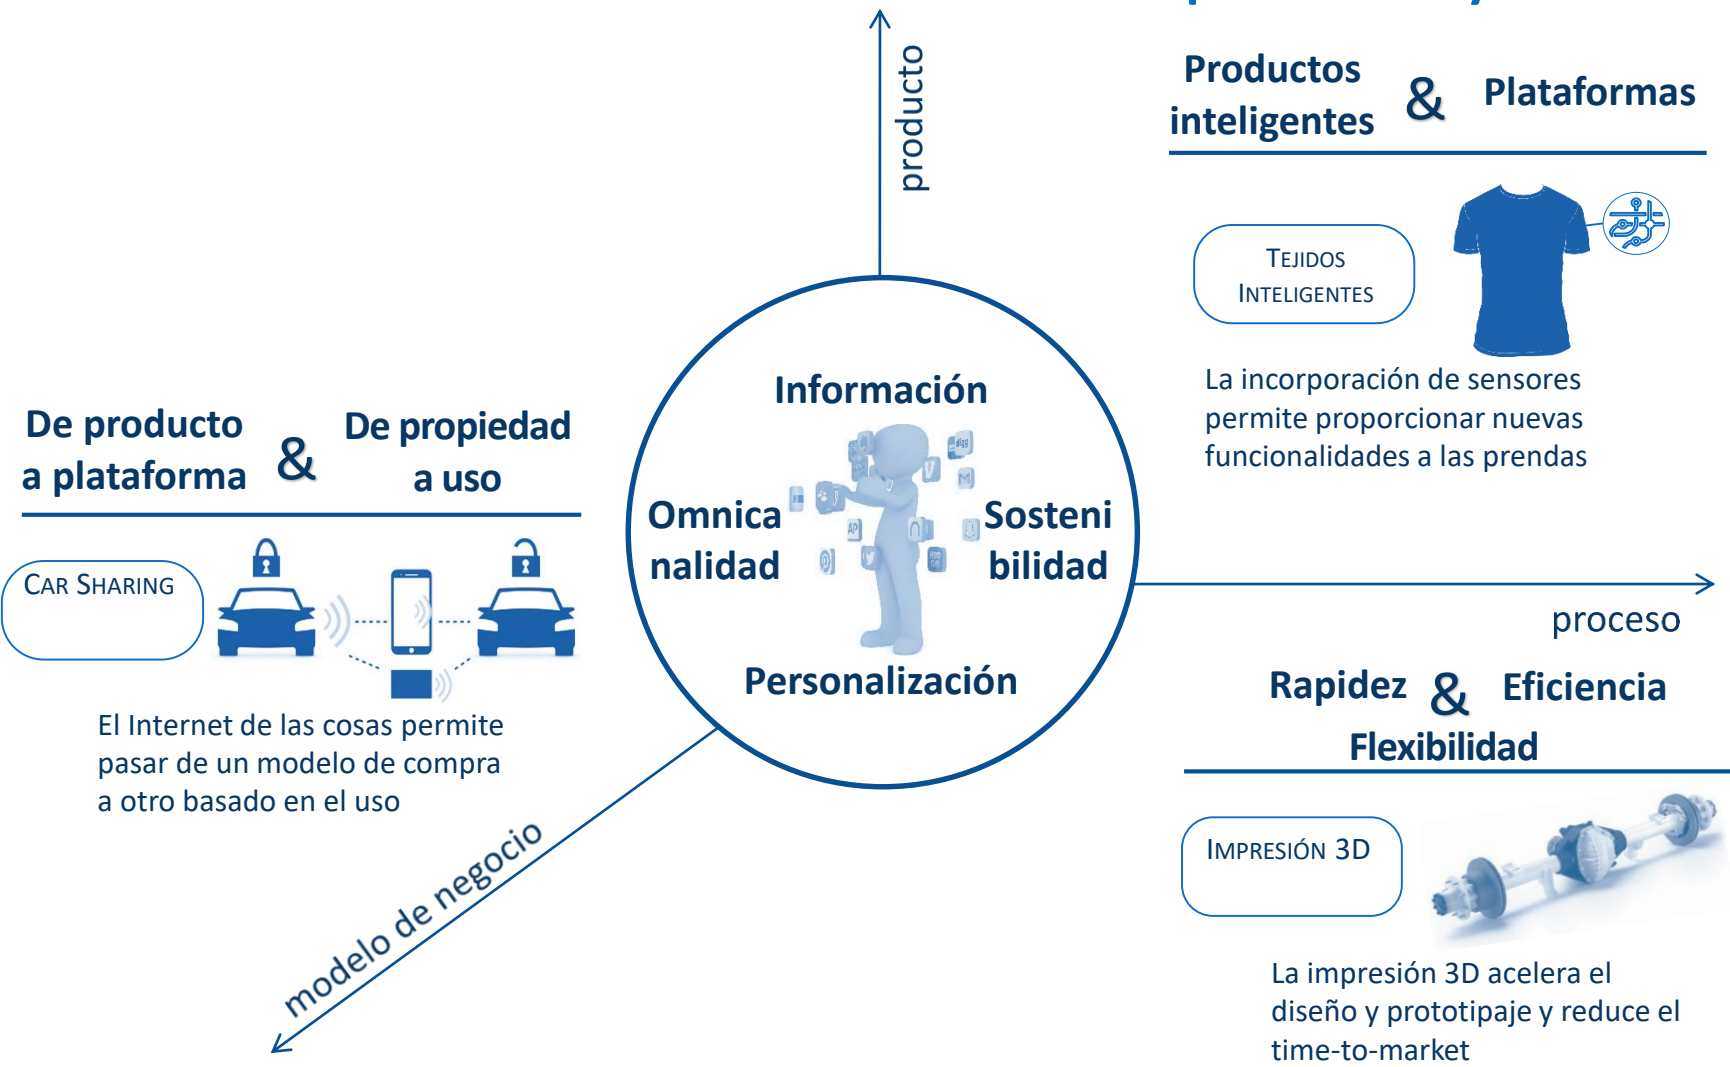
producto

Productos inteligentes & Plataformas

TEJIDOS INTELIGENTES

La incorporación de sensores permite proporcionar nuevas funcionalidades a las prendas

De producto a plataforma & De propiedad a uso

CAR SHARING

El Internet de las cosas permite pasar de un modelo de compra a otro basado en el uso

Información

Omnica nalidad

Sosteni bilidad

Personalización

proceso

Rapidez & Eficiencia Flexibilidad

IMPRESIÓN 3D

La impresión 3D acelera el diseño y prototipaje y reduce el time-to-market

modelo de negocio